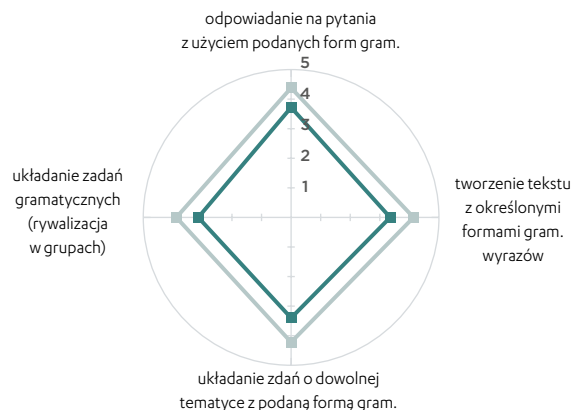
odpowiadanie na pytania z użyciem podanych form gram.

5
4
3
2
1

układanie zadań gramatycznych (rywalizacja w grupach)

tworzenie tekstu z określonymi formami gram. wyrazów

układanie zdań o dowolnej tematyce z podaną formą gram.